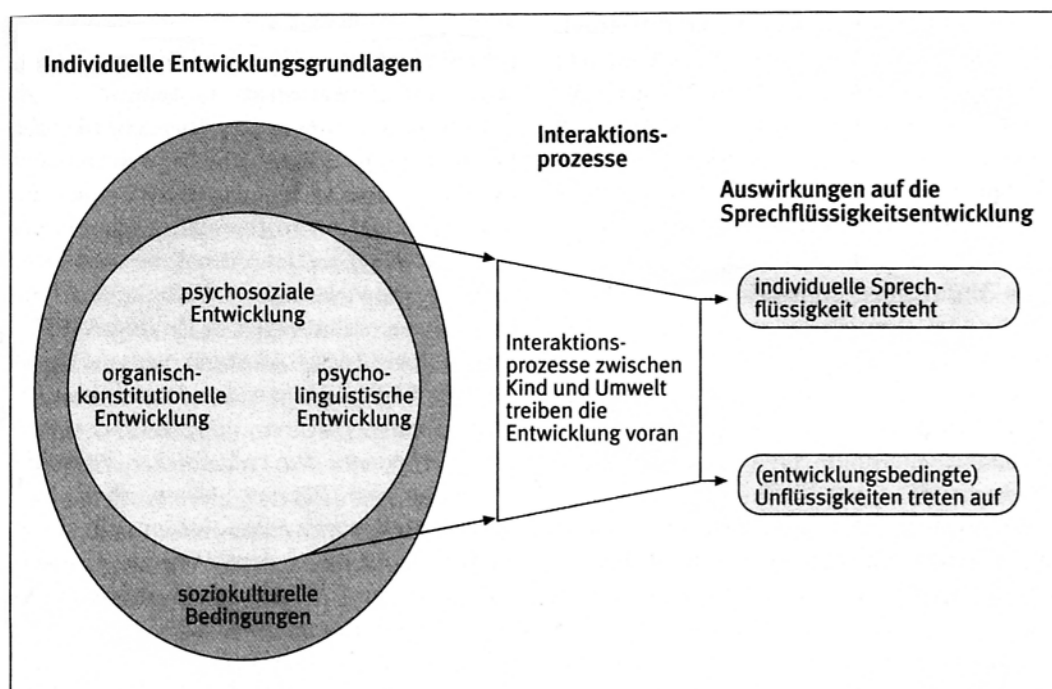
Individuelle Entwicklungsgrundlagen

Interaktionsprozesse

Auswirkungen auf die Sprechflüssigkeitsentwicklung

psychosoziale Entwicklung

organisch-konstitutionelle Entwicklung

psycholinguistische Entwicklung

soziokulturelle Bedingungen

Interaktionsprozesse zwischen Kind und Umwelt treiben die Entwicklung voran

individuelle Sprechflüssigkeit entsteht

(entwicklungsbedingte) Unflüssigkeiten treten auf